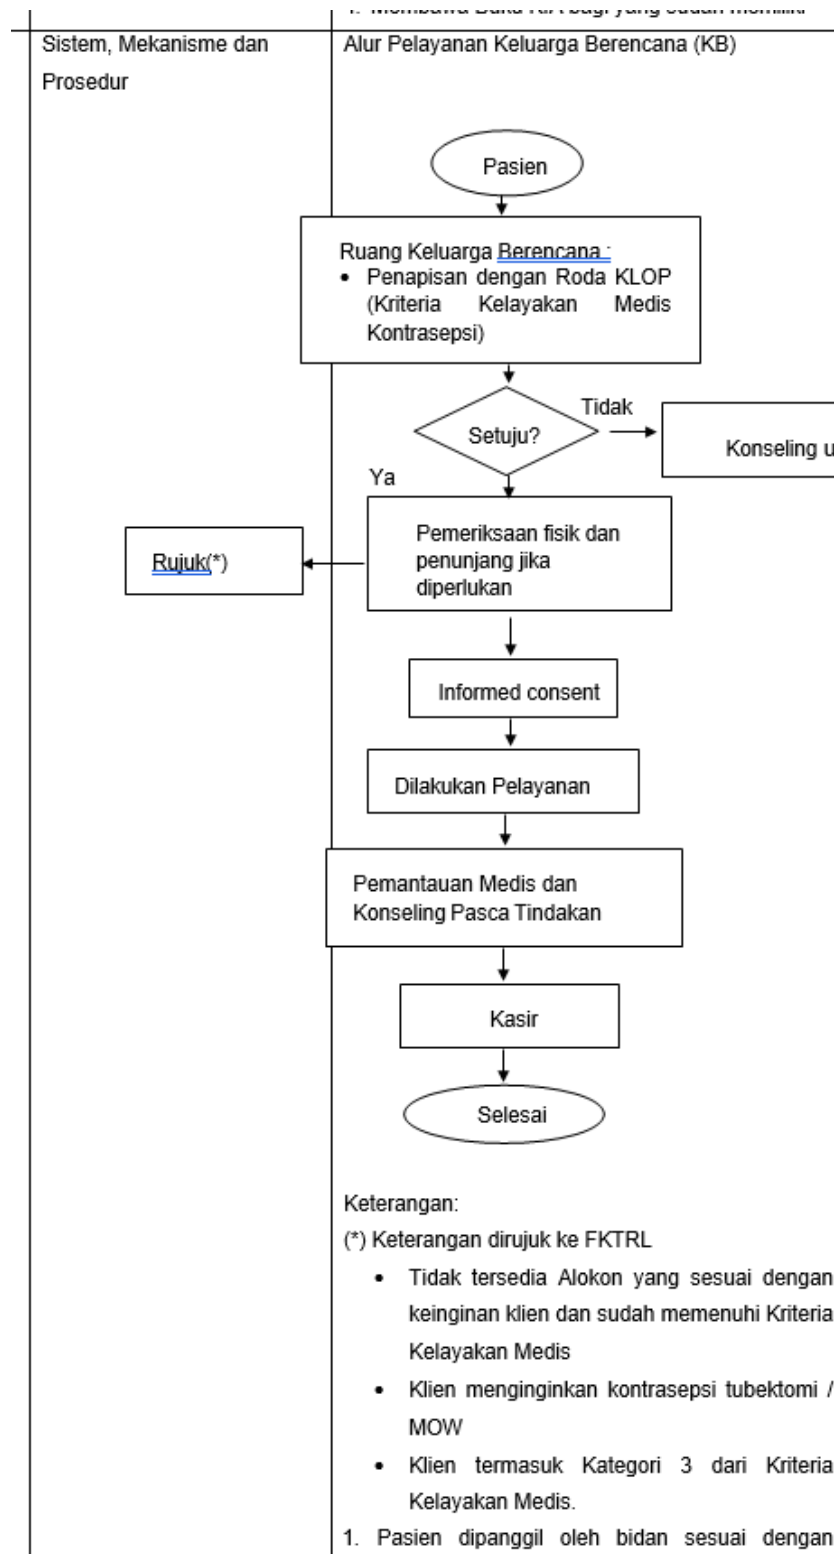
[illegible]

Sistem, Mekanisme dan Prosedur

Alur Pelayanan Keluarga Berencana (KB)

Pasien

Ruang Keluarga Berencana :
• Penapisan dengan Roda KLOP (Kriteria Kelayakan Medis Kontrasepsi)

Setuju?

Tidak

Konseling u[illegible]

Ya

Pemeriksaan fisik dan penunjang jika diperlukan

Rujuk(*)

Informed consent

Dilakukan Pelayanan

Pemantauan Medis dan Konseling Pasca Tindakan

Kasir

Selesai

Keterangan:
(*) Keterangan dirujuk ke FKTRL
• Tidak tersedia Alokon yang sesuai dengan keinginan klien dan sudah memenuhi Kriteria Kelayakan Medis
• Klien menginginkan kontrasepsi tubektomi / MOW
• Klien termasuk Kategori 3 dari Kriteria Kelayakan Medis.

1. Pasien dipanggil oleh bidan sesuai dengan